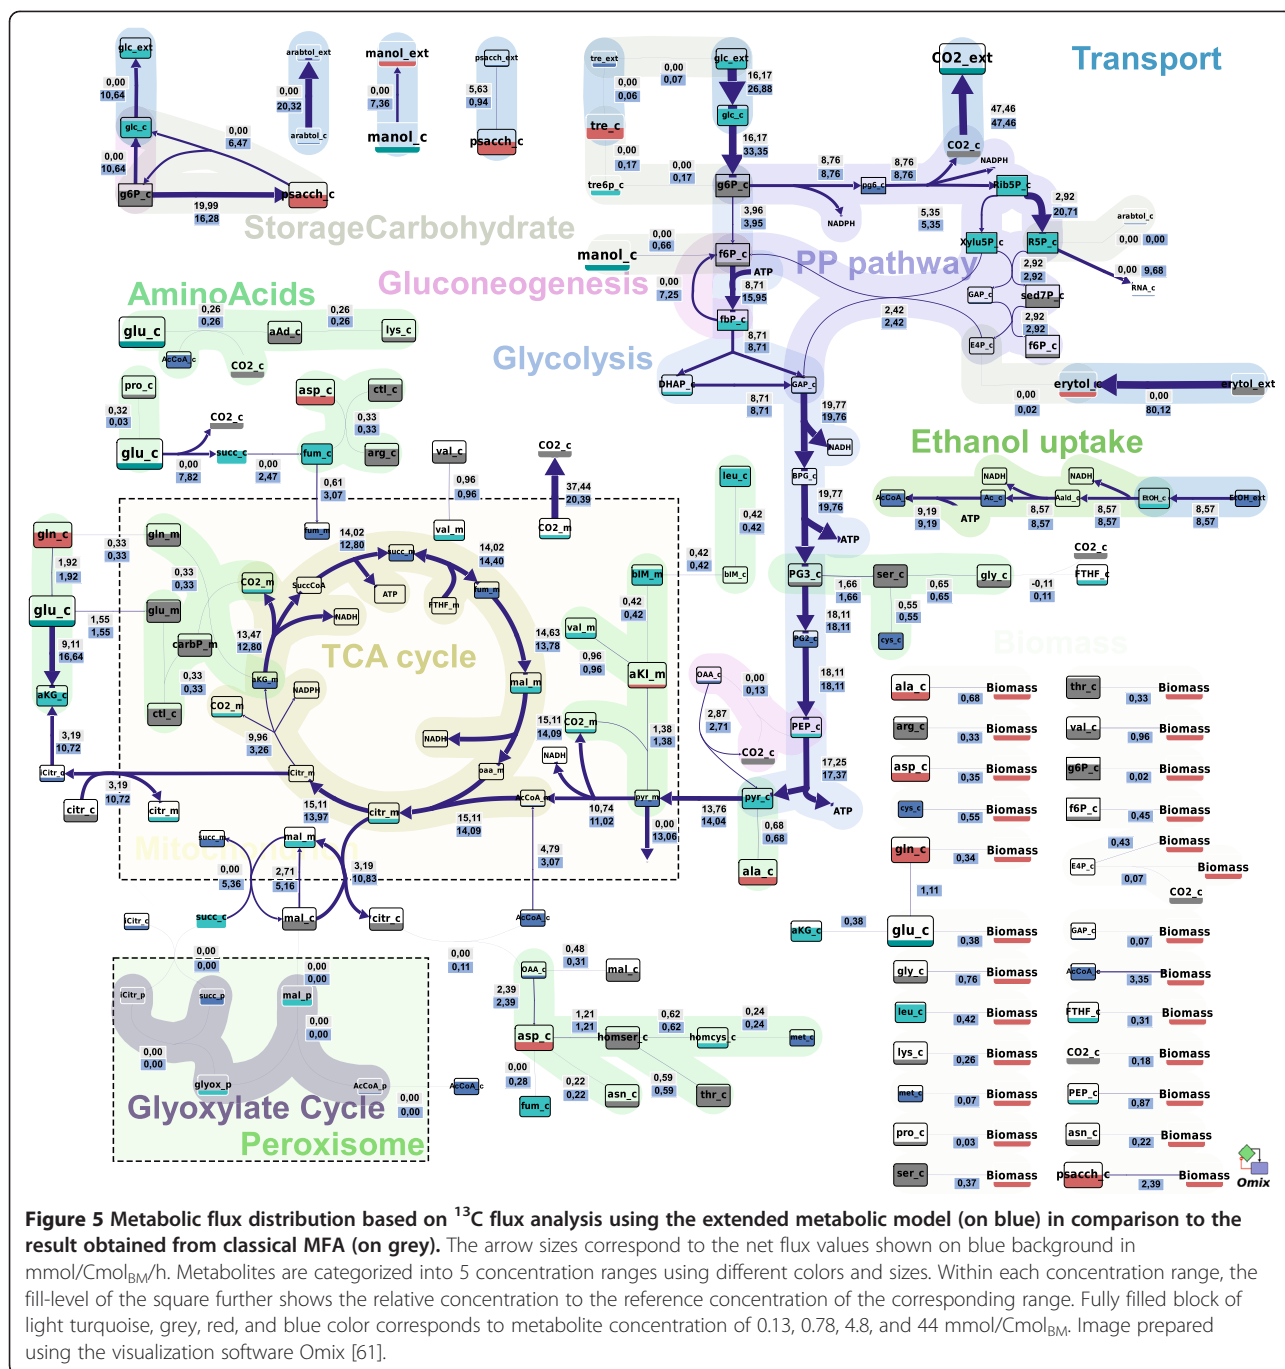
glc_ext
0,00
10,64
glc_c
0,00
10,64
g6P_c
19,99
16,28
psacch_c
0,00
6,47
arabtol_ext
0,00
20,32
arabtol_c
manol_ext
0,00
7,36
manol_c
psacch_ext
5,63
0,94
psacch_c
StorageCarbohydrate
tre_ext
0,00
0,06
tre_c
0,00
0,17
tre6p_c
0,00
0,07
glc_ext
16,17
26,88
glc_c
16,17
33,35
0,00
0,17
g6P_c
3,96
3,95
f6P_c
manol_c
0,00
0,66
0,00
7,25
ATP
8,71
15,95
fbP_c
8,71
8,71
8,76
8,76
pg6_c
NADPH
8,76
8,76
CO2_ext
47,46
47,46
CO2_c
NADPH
Rib5P_c
2,92
20,71
5,35
5,35
Xylu5P_c
R5P_c
arabtol_c
0,00
0,00
0,00
9,68
RNA_c
2,92
2,92
GAP_c
sed7P_c
2,92
2,92
E4P_c
f6P_c
2,42
2,42
Transport
PP pathway
Gluconeogenesis
AminoAcids
Glycolysis
glu_c
0,26
0,26
aAd_c
0,26
0,26
lys_c
AcCoA_c
CO2_c
pro_c
0,32
0,03
asp_c
ctl_c
CO2_c
0,33
0,33
arg_c
glu_c
succ_c
fum_c
0,00
7,82
0,00
2,47
0,61
3,07
DHAP_c
GAP_c
8,71
8,71
19,77
19,76
NADH
BPG_c
19,77
19,76
ATP
erytol_c
erytol_ext
0,00
0,02
0,00
80,12
Ethanol uptake
NADH
NADH
AcCoA
Ac_c
Aald_c
EtOH_c
EtOH_ext
9,19
9,19
ATP
8,57
8,57
8,57
8,57
8,57
8,57
CO2_c
FTHF_c
-0,11
0,11
val_c
0,96
0,96
val_m
CO2_c
37,44
20,39
CO2_m
leu_c
0,42
0,42
bIM_c
0,42
0,42
PG3_c
ser_c
1,66
1,66
gly_c
0,65
0,65
0,55
0,55
cys_c
18,11
18,11
PG2_c
18,11
18,11
PEP_c
17,25
17,37
ATP
gln_c
0,33
0,33
gln_m
1,92
1,92
glu_c
0,33
0,33
glu_m
1,55
1,55
9,11
16,64
carbP_m
0,33
0,33
ctl_c
aKG_c
3,19
10,72
iCitr_c
3,19
10,72
citr_c
citr_m
14,02
12,80
succ_m
14,02
14,40
CO2_m
SuccCoA
ATP
FTHF_m
fum_m
NADH
13,47
12,80
aKG_m
NADPH
TCA cycle
CO2_m
9,96
3,26
iCitr_m
NADH
mal_m
14,63
13,78
val_m
bIM_m
0,42
0,42
0,96
0,96
aKI_m
15,11
14,09
CO2_m
NADH
oaa_m
1,38
1,38
15,11
13,97
citr_m
15,11
14,09
AcCoA
10,74
11,02
pyr_m
0,00
13,06
pyr_c
13,76
14,04
0,68
0,68
ala_c
OAA_c
0,00
0,13
2,87
2,71
CO2_c
4,79
3,07
succ_m
mal_m
0,00
5,36
2,71
5,16
3,19
10,83
mal_c
citr_c
Mitochondrion
iCitr_c
succ_c
AcCoA_c
0,00
0,00
iCitr_p
succ_p
mal_p
0,00
0,00
0,00
0,00
0,00
0,00
glyox_p
AcCoA_p
0,00
0,00
Glyoxylate Cycle
Peroxisome
0,00
0,11
0,48
0,31
OAA_c
mal_c
2,39
2,39
asp_c
1,21
1,21
homser_c
0,62
0,62
homcys_c
0,24
0,24
met_c
AcCoA_c
0,00
0,28
fum_c
0,22
0,22
asn_c
0,59
0,59
thr_c
Biomass
ala_c
Biomass
0,68
arg_c
Biomass
0,33
asp_c
Biomass
0,35
cys_c
Biomass
0,55
gln_c
Biomass
0,34
1,11
aKG_c
0,38
glu_c
Biomass
0,38
gly_c
Biomass
0,76
leu_c
Biomass
0,42
lys_c
Biomass
0,26
met_c
Biomass
0,07
pro_c
Biomass
0,03
ser_c
Biomass
0,37
thr_c
Biomass
0,33
val_c
Biomass
0,96
g6P_c
Biomass
0,02
f6P_c
Biomass
0,45
0,43
Biomass
E4P_c
Biomass
0,07
CO2_c
GAP_c
Biomass
0,07
AcCoA
Biomass
3,35
FTHF_c
Biomass
0,31
CO2_c
Biomass
0,18
PEP_c
Biomass
0,87
asn_c
Biomass
0,22
psacch_c
Biomass
2,39
Omix

**Figure 5 Metabolic flux distribution based on $^{13}$C flux analysis using the extended metabolic model (on blue) in comparison to the result obtained from classical MFA (on grey).** The arrow sizes correspond to the net flux values shown on blue background in mmol/Cmol$_{BM}$/h. Metabolites are categorized into 5 concentration ranges using different colors and sizes. Within each concentration range, the fill-level of the square further shows the relative concentration to the reference concentration of the corresponding range. Fully filled block of light turquoise, grey, red, and blue color corresponds to metabolite concentration of 0.13, 0.78, 4.8, and 44 mmol/Cmol$_{BM}$. Image prepared using the visualization software Omix [61].